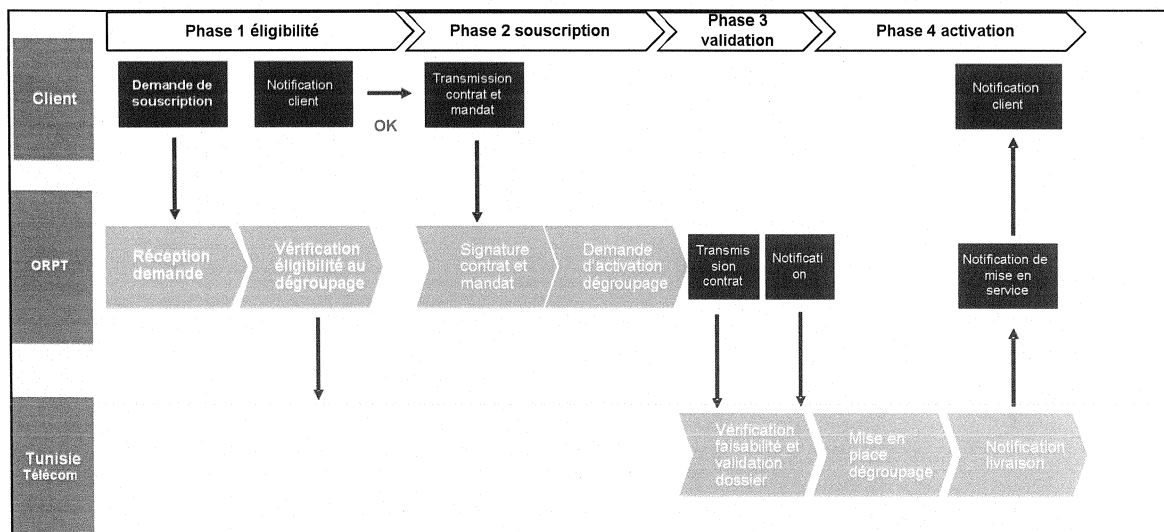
Phase 1 éligibilité

Phase 2 souscription

Phase 3 validation

Phase 4 activation

Client

Demande de souscription

Notification client

OK

Transmission contrat et mandat

Notification client

ORPT

Réception demande

Vérification éligibilité au dégroupage

Signature contrat et mandat

Demande d'activation dégroupage

Transmission contrat

Notification

Notification de mise en service

Tunisie Télécom

Vérification faisabilité et validation dossier

Mise en place dégroupage

Notification livraison